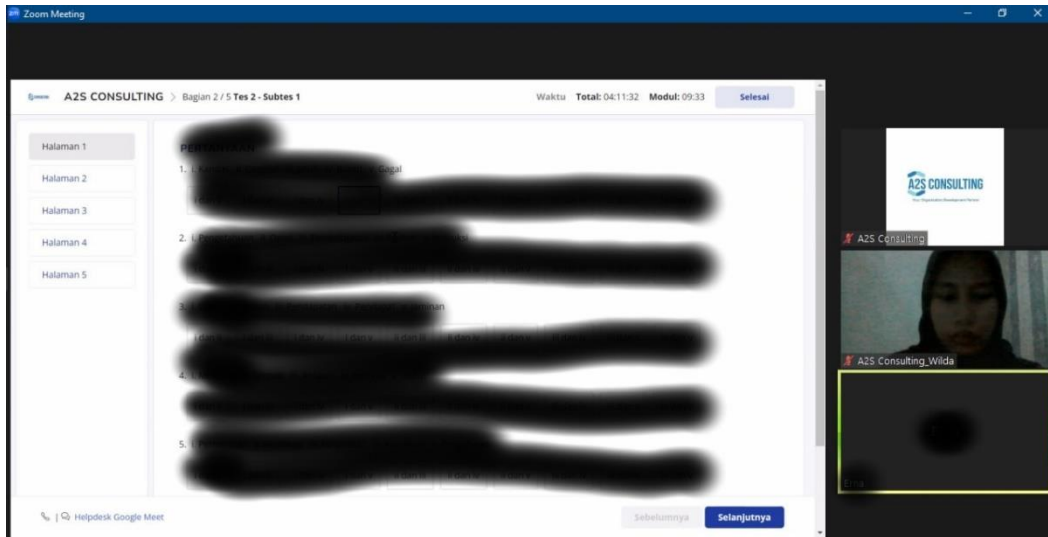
Zoom Meeting

A2S CONSULTING > Bagian 2 / 5 Tes 2 - Subtes 1

Waktu Total: 04:11:32 Modul: 09:33

Selesai

Halaman 1
Halaman 2
Halaman 3
Halaman 4
Halaman 5

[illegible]

1. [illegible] Gagal

2. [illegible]

3. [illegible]

4. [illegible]

5. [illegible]

| Helpdesk Google Meet

Sebelumnya

Selanjutnya

A2S CONSULTING

A2S Consulting

A2S Consulting_Wilda

Erna